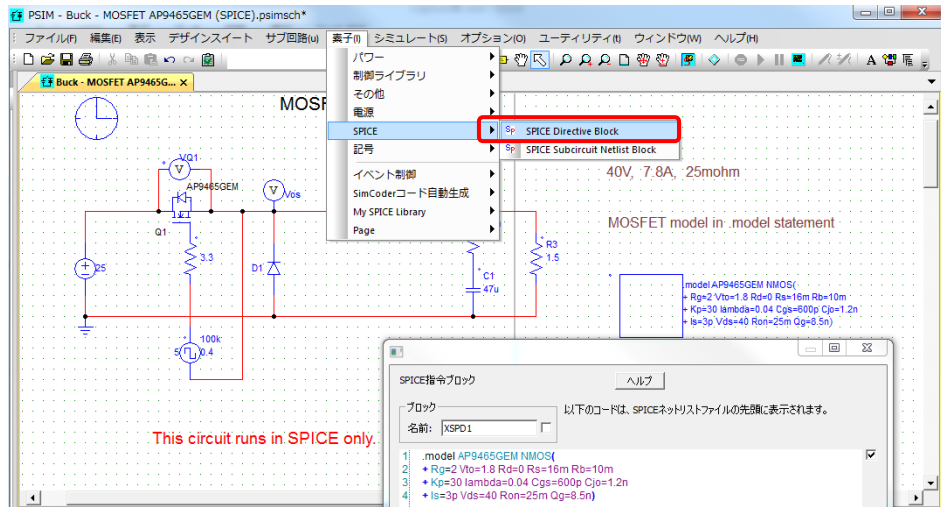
PSIM - Buck - MOSFET AP9465GEM (SPICE).psimsch*

ファイル(F) 編集(E) 表示 デザインスイート サブ回路(U) 素子(I) シミュレート(S) オプション(O) ユーティリティ(t) ウィンドウ(W) ヘルプ(H)

Buck - MOSFET AP9465G... ×

パワー
制御ライブラリ
その他
電源
SPICE
記号
イベント制御
SimCoderコード自動生成
My SPICE Library
Page

SPICE Directive Block
SPICE Subcircuit Netlist Block

MOSF

VQ1
AP9465GEM
Vds
Q1
25
3.3
D1
C1
47u
R3
1.5
100k
5
0.4

40V, 7.8A, 25mohm

MOSFET model in .model statement

.model AP9465GEM NMOS(
+ Rg=2 Vto=1.8 Rd=0 Rs=16m Rb=10m
+ Kp=30 lambda=0.04 Cgs=600p Cjo=1.2n
+ Is=3p Vds=40 Ron=25m Qg=8.5n)

This circuit runs in SPICE only.

SPICE指令ブロック
ヘルプ
ブロック
名前: XSPD1
以下のコードは、SPICEネットリストファイルの先頭に表示されます。

1 .model AP9465GEM NMOS(
2 + Rg=2 Vto=1.8 Rd=0 Rs=16m Rb=10m
3 + Kp=30 lambda=0.04 Cgs=600p Cjo=1.2n
4 + Is=3p Vds=40 Ron=25m Qg=8.5n)